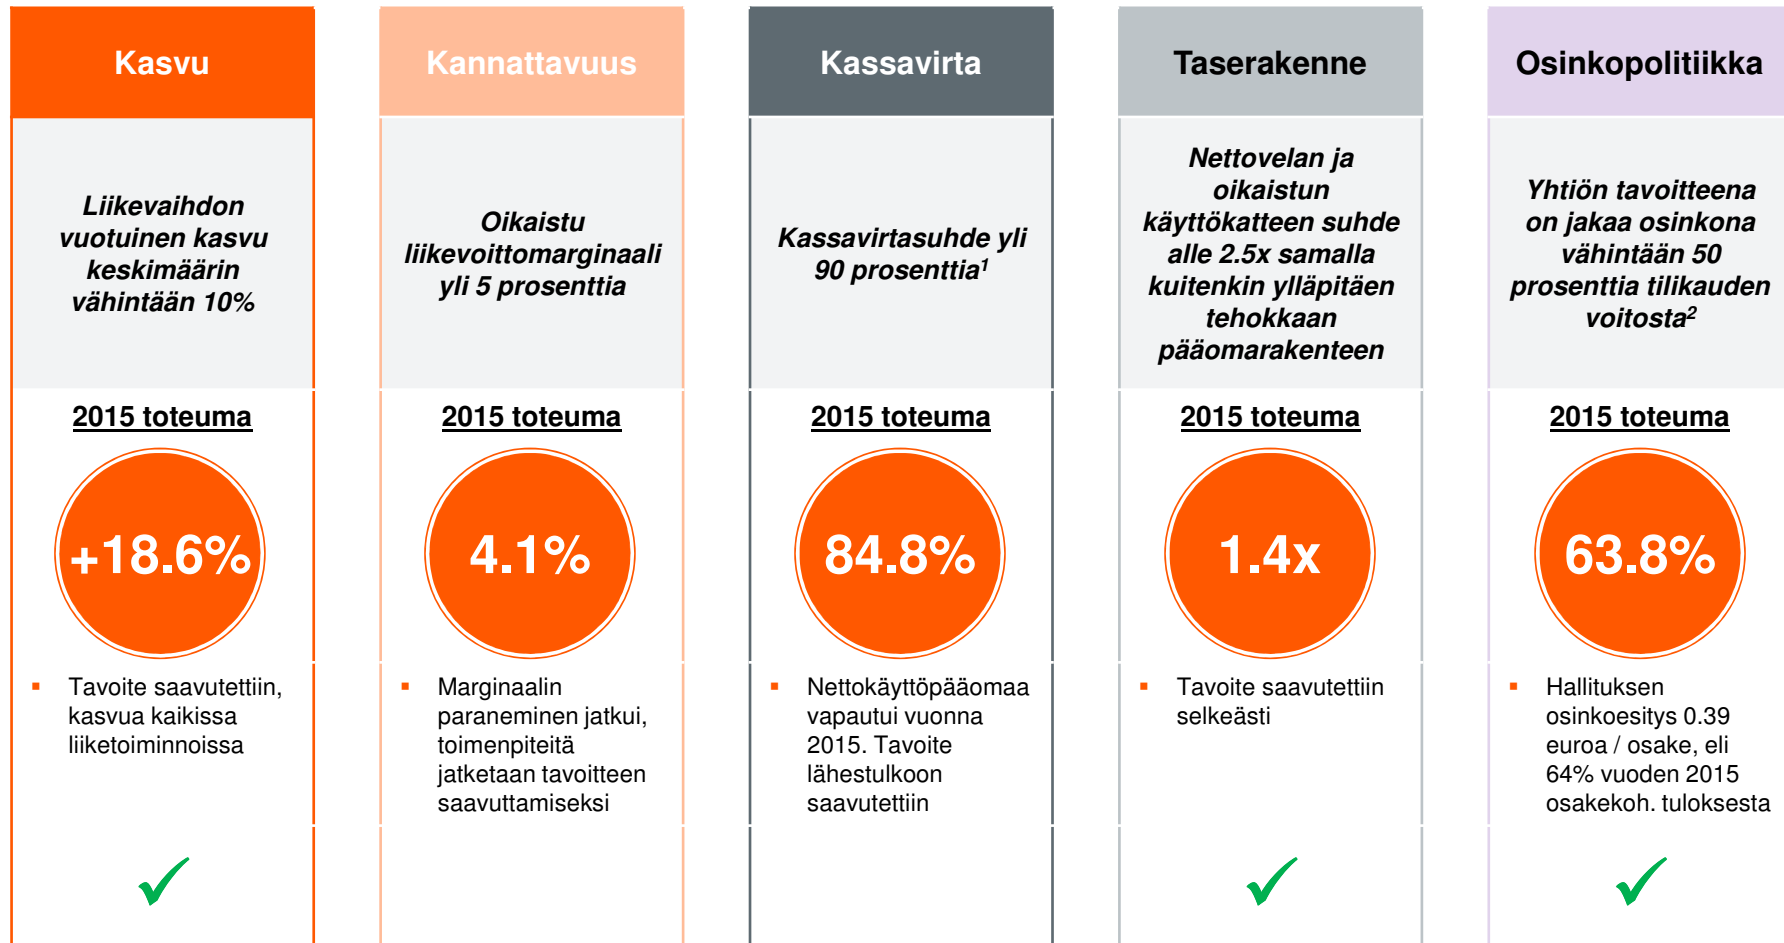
Kasvu

Liikevaihdon vuotuinen kasvu keskimäärin vähintään 10%

2015 toteuma

+18.6%

▪ Tavoite saavutettiin, kasvua kaikissa liiketoiminnoissa

Kannattavuus

Oikaistu liikevoittomarginaali yli 5 prosenttia

2015 toteuma

4.1%

▪ Marginaalin paraneminen jatkui, toimenpiteitä jatketaan tavoitteen saavuttamiseksi

Kassavirta

Kassavirtasuhde yli 90 prosenttia$^1$

2015 toteuma

84.8%

▪ Nettokäyttöpääomaa vapautui vuonna 2015. Tavoite lähestulkoon saavutettiin

Taserakenne

Nettovelan ja oikaistun käyttökatteen suhde alle 2.5x samalla kuitenkin ylläpitäen tehokkaan pääomarakenteen

2015 toteuma

1.4x

▪ Tavoite saavutettiin selkeästi

Osinkopolitiikka

Yhtiön tavoitteena on jakaa osinkona vähintään 50 prosenttia tilikauden voitosta$^2$

2015 toteuma

63.8%

▪ Hallituksen osinkoesitys 0.39 euroa / osake, eli 64% vuoden 2015 osakekoh. tuloksesta